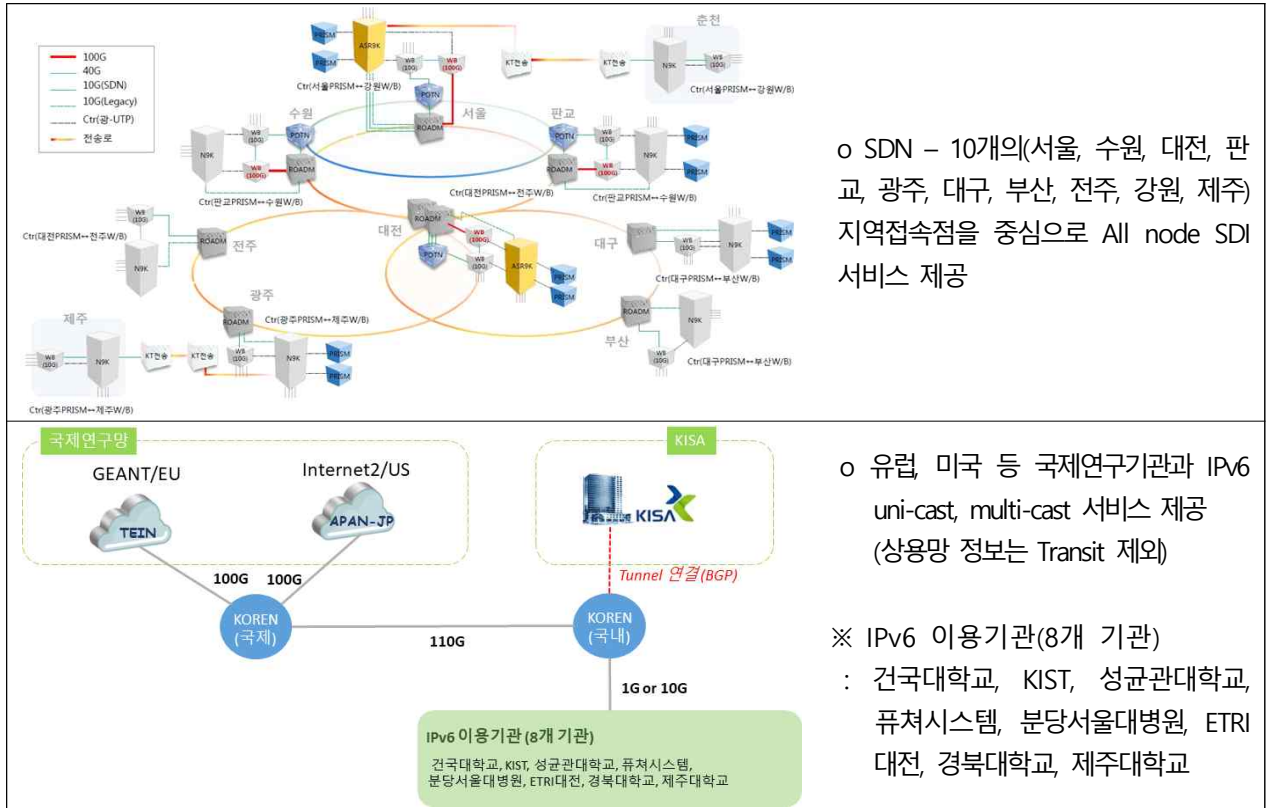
| | |
|---|---|
| 100G<br>40G<br>10G(SDN)<br>10G(Legacy)<br>Ctr(광-UTP)<br>전송로<br><br>춘천<br>PRISM<br>ASR9K<br>PRISM<br>W8 (10G)<br>W8 (100G)<br>KT전송<br>KT전송<br>N9K<br>W8 (10G)<br>Ctr(서울PRISM↔강원W/B)<br>Ctr(서울PRISM↔강원W/B)<br>POTN<br>서울<br>ROADM<br>수원<br>POTN<br>판교<br>POTN<br>N9K<br>W8 (10G)<br>W8 (100G)<br>ROADM<br>W8 (10G)<br>W8 (100G)<br>ROADM<br>N9K<br>PRISM<br>PRISM<br>Ctr(판교PRISM↔수원W/B)<br>Ctr(대전PRISM↔전주W/B)<br>Ctr(판교PRISM↔수원W/B)<br>Ctr(대전PRISM↔전주W/B)<br>ROADM<br>전주<br>N9K<br>대전<br>ROADM<br>W8 (100G)<br>W8 (10G)<br>POTN<br>ASR9K<br>PRISM<br>PRISM<br>대구<br>W8 (10G)<br>N9K<br>PRISM<br>PRISM<br>Ctr(대구PRISM↔부산W/B)<br>광주<br>ROADM<br>Ctr(광주PRISM↔제주W/B)<br>ROADM<br>N9K<br>부산<br>W8 (10G)<br>Ctr(대구PRISM↔부산W/B)<br>제주<br>W8 (10G)<br>N9K<br>KT전송<br>KT전송<br>W8 (10G)<br>N9K<br>PRISM<br>PRISM<br>Ctr(광주PRISM↔제주W/B) | o SDN – 10개의(서울, 수원, 대전, 판교, 광주, 대구, 부산, 전주, 강원, 제주) 지역접속점을 중심으로 All node SDI 서비스 제공 |
| 국제연구망<br>GEANT/EU<br>TEIN<br>Internet2/US<br>APAN-JP<br>KISA<br>KISA<br>Tunnel 연결(BGP)<br>100G<br>100G<br>KOREN (국제)<br>110G<br>KOREN (국내)<br>1G or 10G<br>IPv6 이용기관 (8개 기관)<br>건국대학교, KIST, 성균관대학교, 퓨쳐시스템, 분당서울대병원, ETRI대전, 경북대학교, 제주대학교 | o 유럽, 미국 등 국제연구기관과 IPv6 uni-cast, multi-cast 서비스 제공 (상용망 정보는 Transit 제외)<br><br>※ IPv6 이용기관(8개 기관)<br>: 건국대학교, KIST, 성균관대학교, 퓨쳐시스템, 분당서울대병원, ETRI 대전, 경북대학교, 제주대학교 |